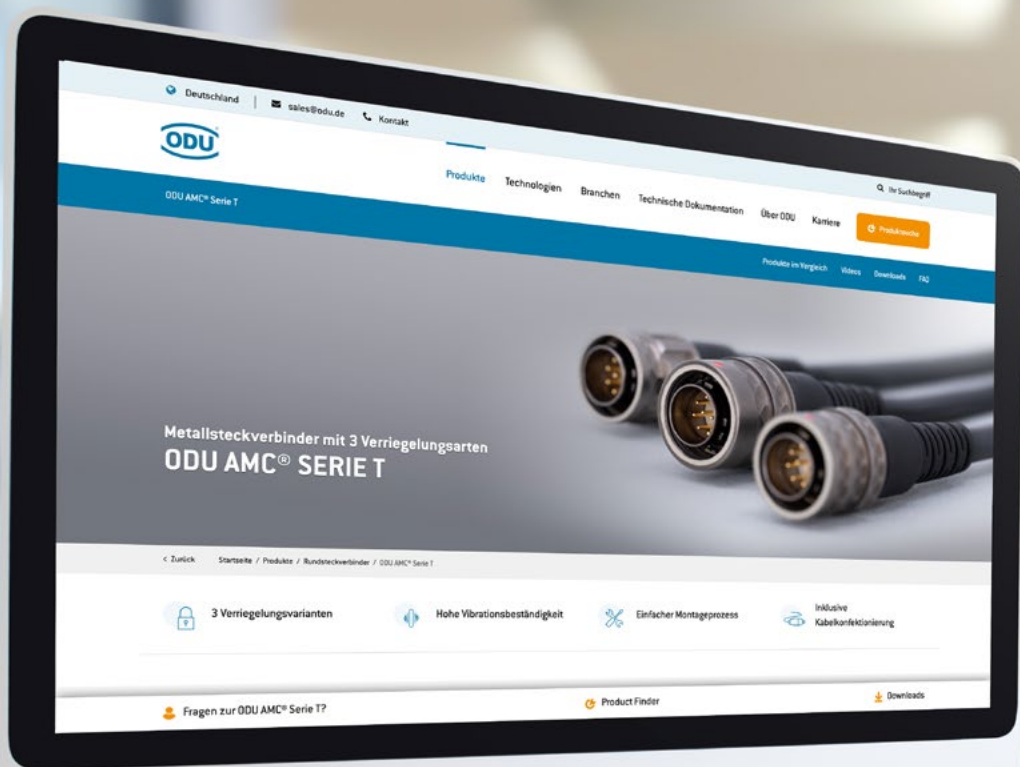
Deutschland | sales@odu.de Kontakt

ODU

Produkte Technologien Branchen Technische Dokumentation Über ODU Karriere

Ihr Suchbegriff

Produktsuche

ODU AMC® Serie T

Produkte im Vergleich Videos Downloads FAQ

Metallsteckverbinder mit 3 Verriegelungsarten
ODU AMC® SERIE T

< Zurück Startseite / Produkte / Rundsteckverbinder / ODU AMC® Serie T

3 Verriegelungsvarianten

Hohe Vibrationsbeständigkeit

Einfacher Montageprozess

Inklusive Kabelkonfektionierung

Fragen zur ODU AMC® Serie T?

Product Finder

Downloads